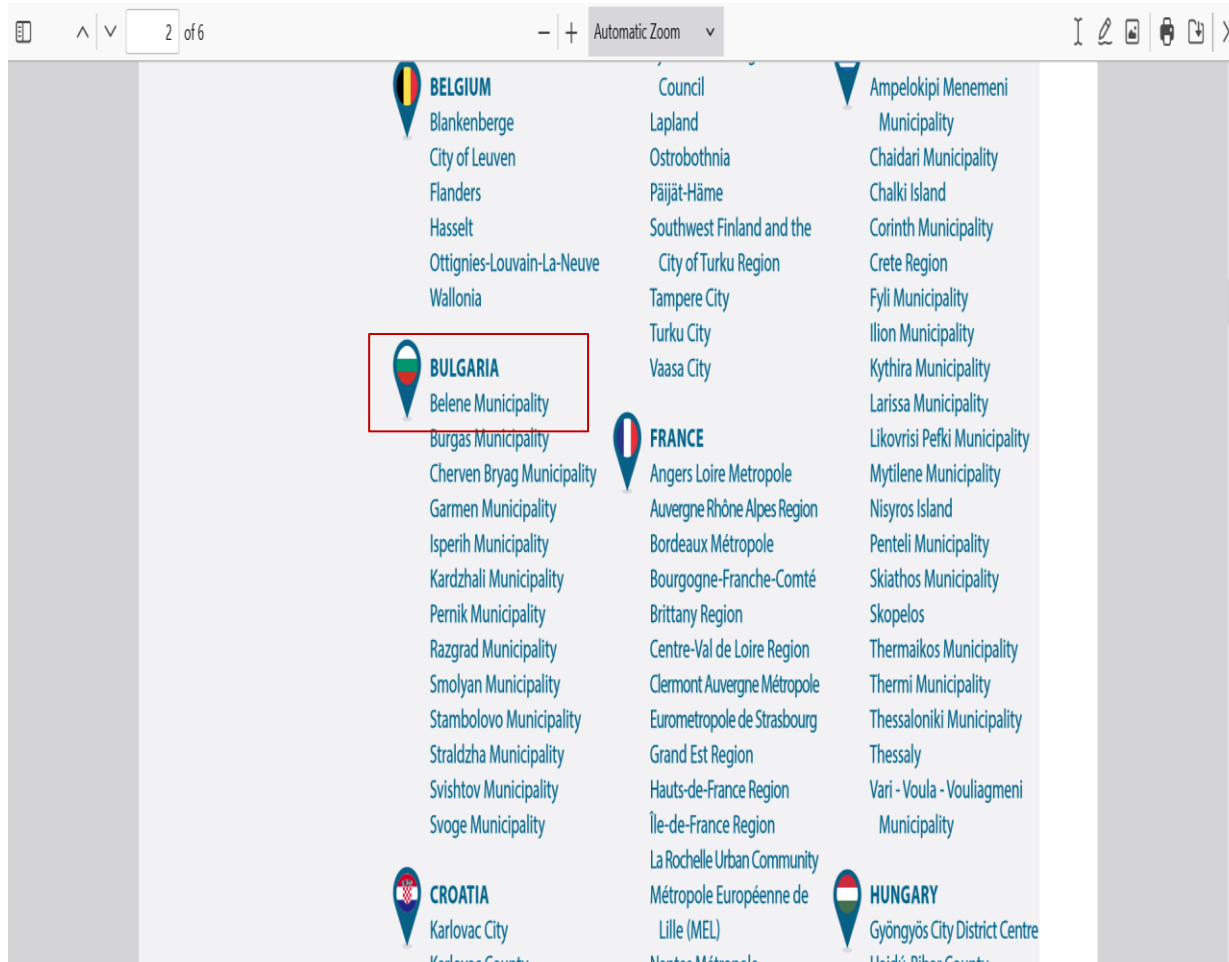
2 of 6

Automatic Zoom

BELGIUM
Blankenberge
City of Leuven
Flanders
Hasselt
Ottignies-Louvain-La-Neuve
Wallonia

BULGARIA
Belene Municipality
Burgas Municipality
Cherven Bryag Municipality
Garmen Municipality
Isperih Municipality
Kardzhali Municipality
Pernik Municipality
Razgrad Municipality
Smolyan Municipality
Stambolovo Municipality
Straldzha Municipality
Svishtov Municipality
Svoge Municipality

CROATIA
Karlovac City
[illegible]

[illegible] Council
Lapland
Ostrobothnia
Päijät-Häme
Southwest Finland and the City of Turku Region
Tampere City
Turku City
Vaasa City

FRANCE
Angers Loire Metropole
Auvergne Rhône Alpes Region
Bordeaux Métropole
Bourgogne-Franche-Comté
Brittany Region
Centre-Val de Loire Region
Clermont Auvergne Métropole
Eurometropole de Strasbourg
Grand Est Region
Hauts-de-France Region
Île-de-France Region
La Rochelle Urban Community
Métropole Européenne de Lille (MEL)
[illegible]

Ampelokipi Menemeni Municipality
Chaidari Municipality
Chalki Island
Corinth Municipality
Crete Region
Fyli Municipality
Ilion Municipality
Kythira Municipality
Larissa Municipality
Likovrisi Pefki Municipality
Mytilene Municipality
Nisyros Island
Penteli Municipality
Skiathos Municipality
Skopelos
Thermaikos Municipality
Thermi Municipality
Thessaloniki Municipality
Thessaly
Vari - Voula - Vouliagmeni Municipality

HUNGARY
Gyöngyös City District Centre
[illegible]